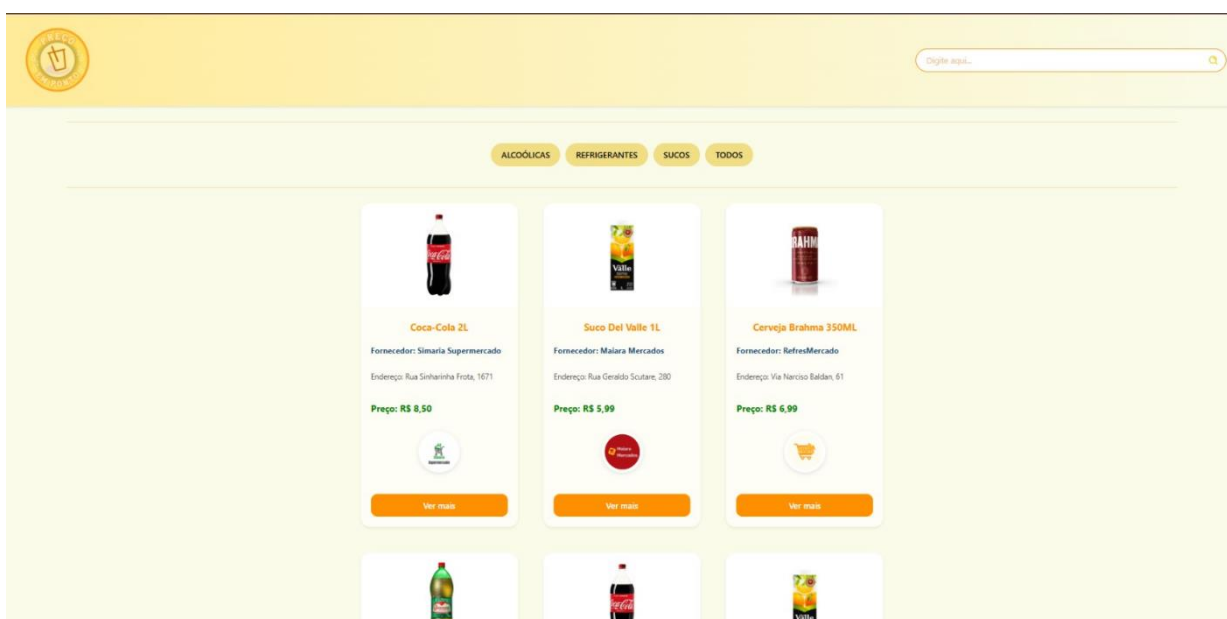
Digite aqui...

ALCOÓLICAS REFRIGERANTES SUCOS TODOS

Coca-Cola 2L

Fornecedor: Simaria Supermercado

Endereço: Rua Sinharinha Frota, 1671

Preço: R$ 8,50

Ver mais

Suco Del Valle 1L

Fornecedor: Maiara Mercados

Endereço: Rua Geraldo Scutare, 280

Preço: R$ 5,99

Ver mais

Cerveja Brahma 350ML

Fornecedor: RefresMercado

Endereço: Via Narciso Baldan, 61

Preço: R$ 6,99

Ver mais